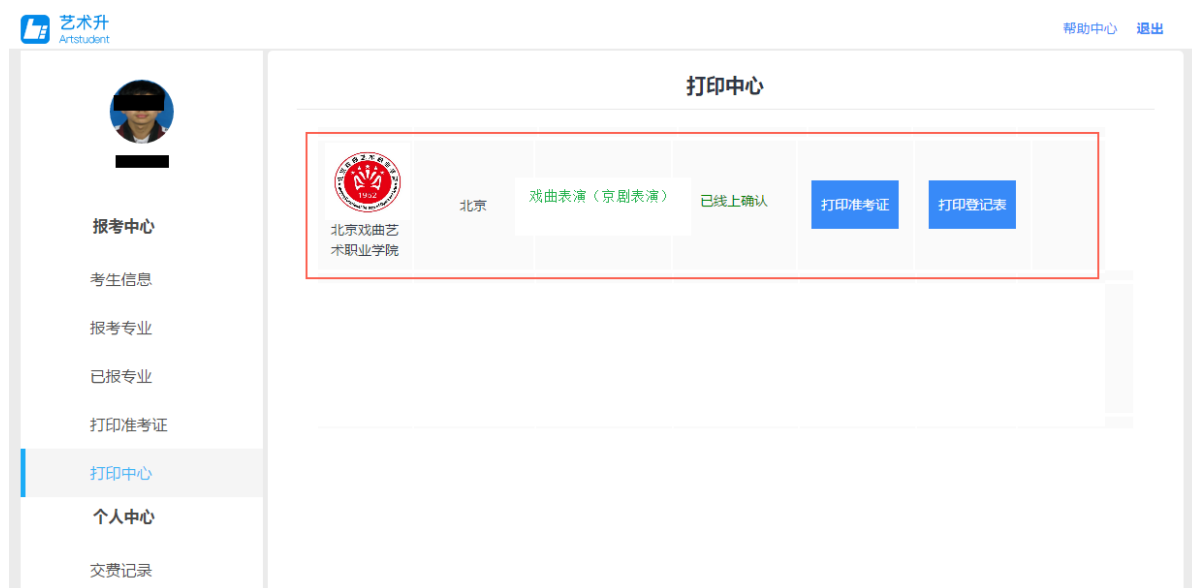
艺术升
Artstudent

帮助中心 退出

报考中心
考生信息
报考专业
已报专业
打印准考证
打印中心
个人中心
交费记录

打印中心

1952
北京戏曲艺术职业学院
北京
戏曲表演（京剧表演）
已线上确认
打印准考证
打印登记表